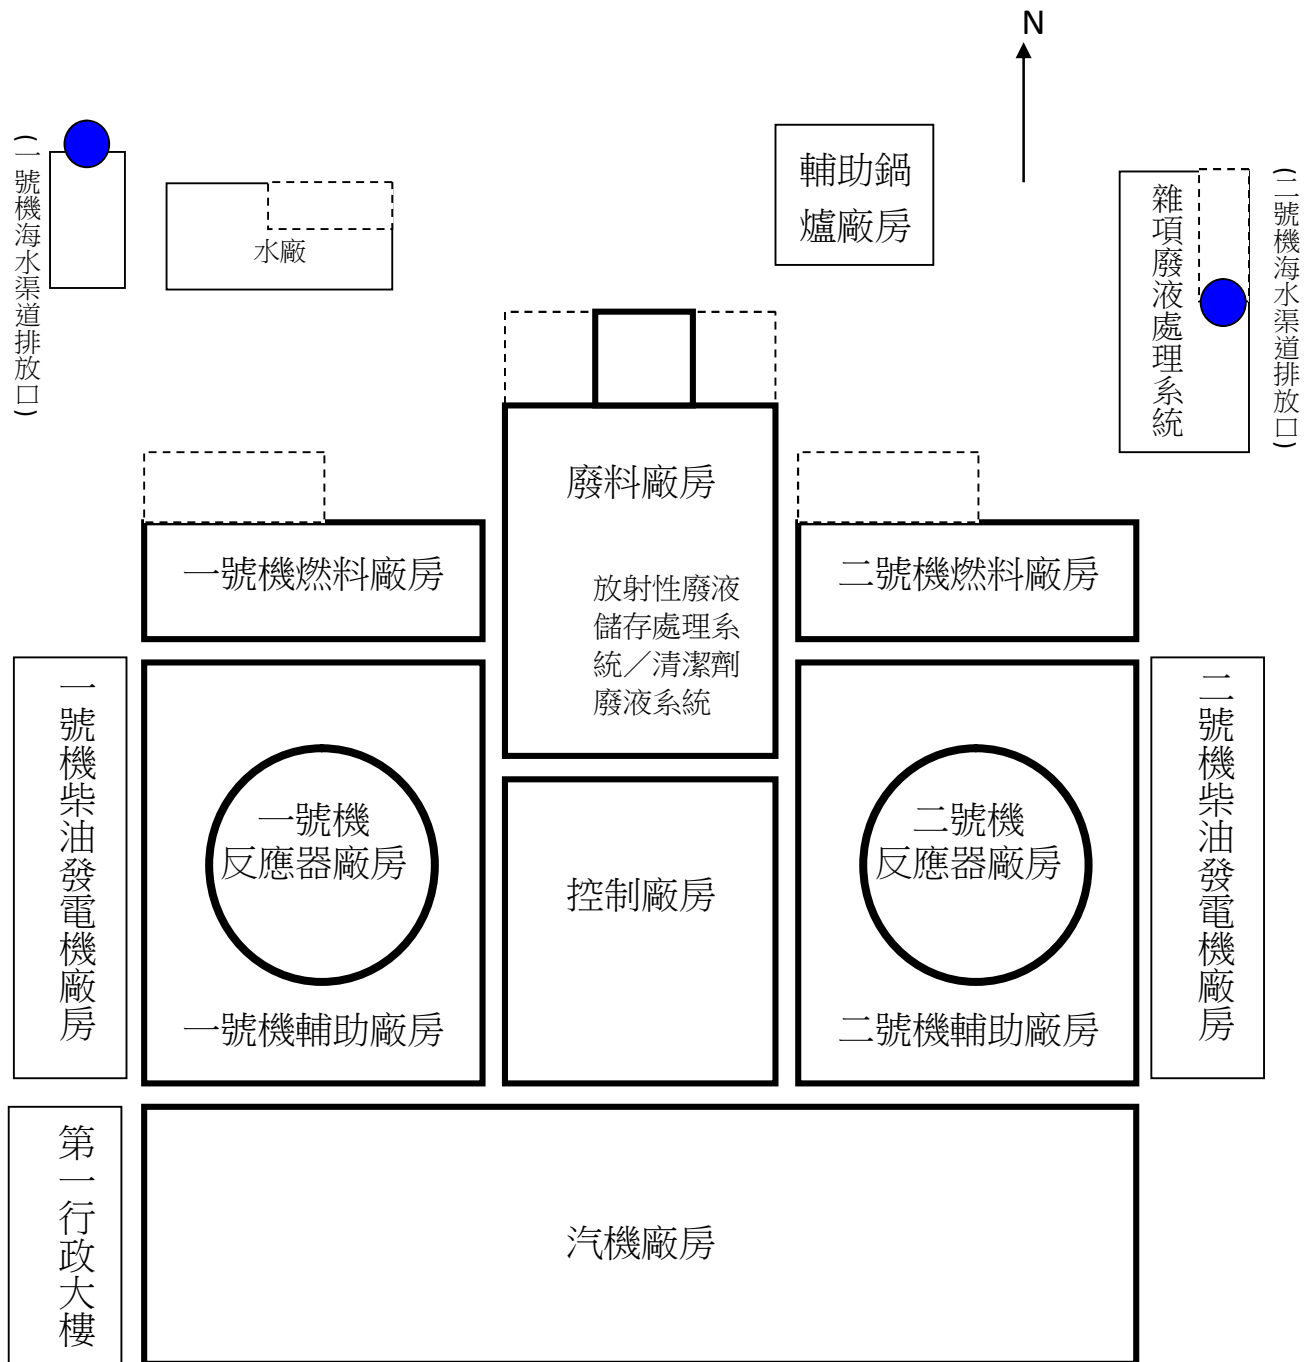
N

(一號機海水渠道排放口)

水廠

輔助鍋爐廠房

雜項廢液處理系統

(二號機海水渠道排放口)

廢料廠房

放射性廢液儲存處理系統/清潔劑廢液系統

一號機燃料廠房

二號機燃料廠房

一號機柴油發電機廠房

一號機反應器廠房

一號機輔助廠房

控制廠房

二號機反應器廠房

二號機輔助廠房

二號機柴油發電機廠房

第一行政大樓

汽機廠房